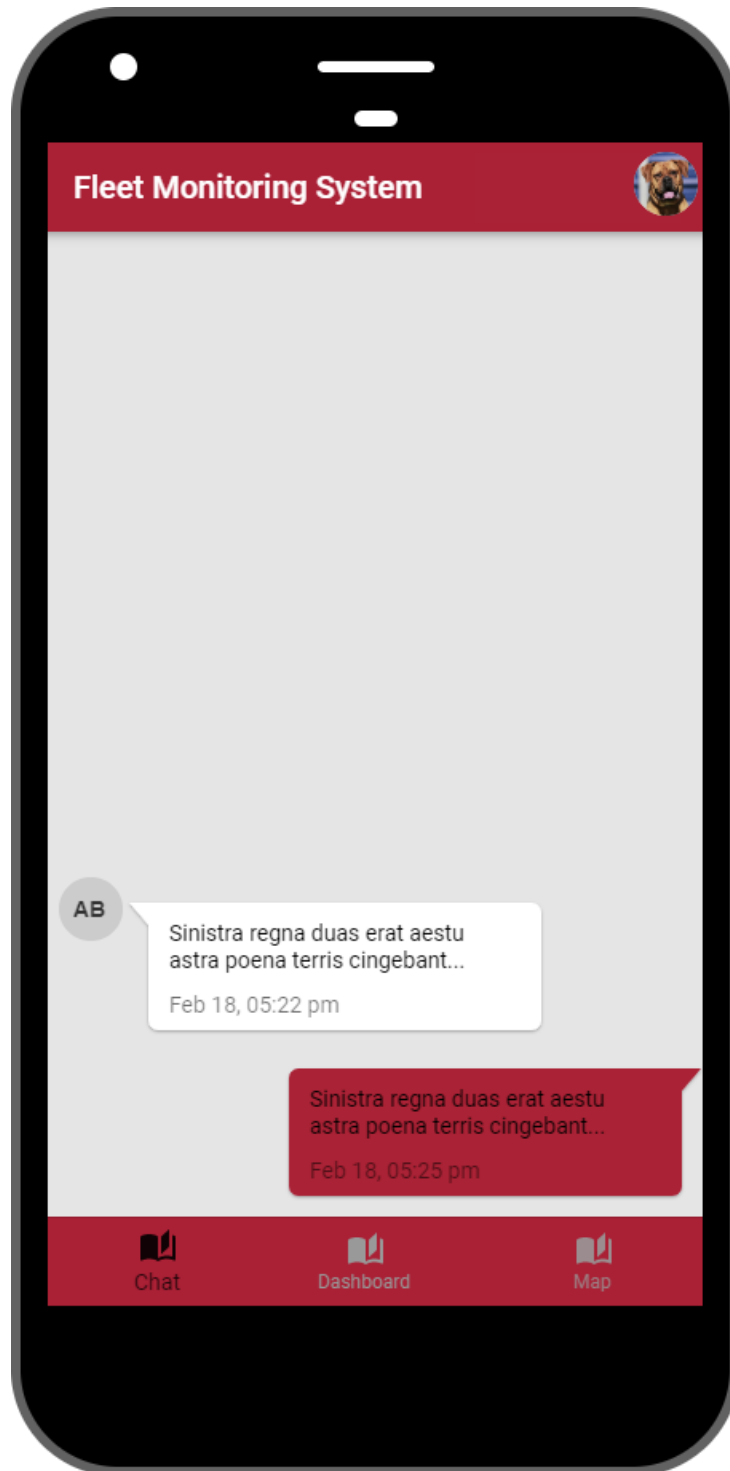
Fleet Monitoring System

AB

Sinistra regna duas erat aestu astra poena terris cingebant...

Feb 18, 05:22 pm

Sinistra regna duas erat aestu astra poena terris cingebant...

Feb 18, 05:25 pm

Chat

Dashboard

Map